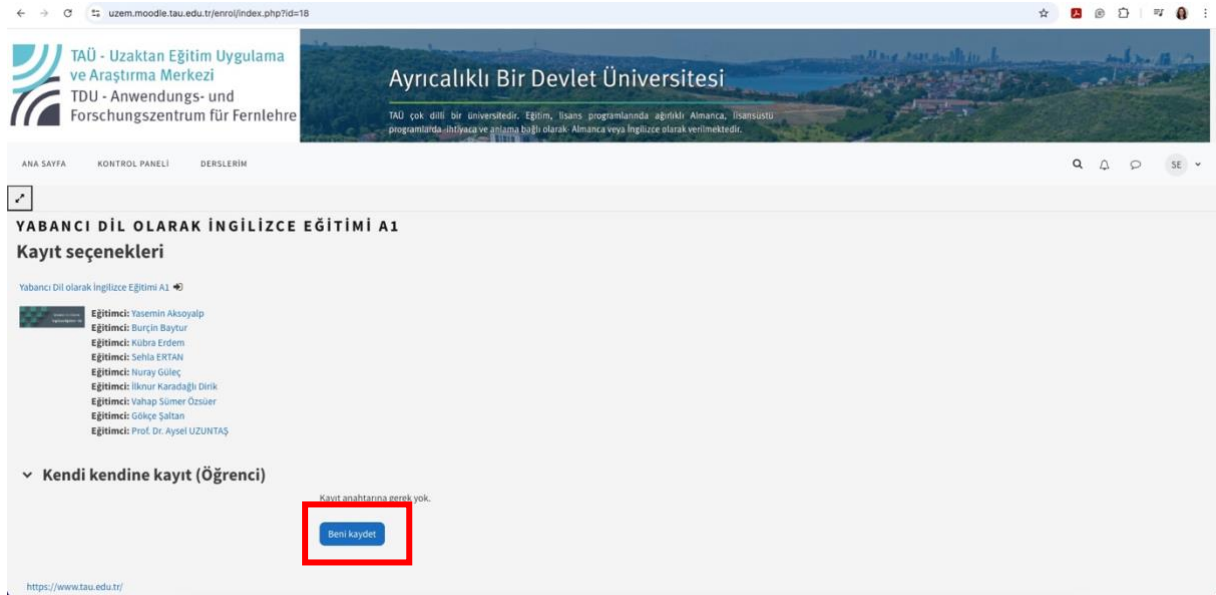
uzem.moodle.tau.edu.tr/enrol/index.php?id=18

TAÜ - Uzaktan Eğitim Uygulama ve Araştırma Merkezi
TDU - Anwendungs- und Forschungszentrum für Fernlehre

Ayrıcalıklı Bir Devlet Üniversitesi

TAÜ çok dilli bir üniversitedir. Eğitim, lisans programlarında ağırlıklı Almanca, lisansüstü programlarda ihtiyaca ve anlama bağlı olarak Almanca veya İngilizce olarak verilmektedir.

ANA SAYFA KONTROL PANELİ DERSLERİM

SE

YABANCI DİL OLARAK İNGİLİZCE EĞİTİMİ A1
Kayıt seçenekleri

Yabancı Dil olarak İngilizce Eğitimi A1

Eğitimci: Yasemin Aksoyalp
Eğitimci: Burçin Baytur
Eğitimci: Kübra Erdem
Eğitimci: Sehla ERTAN
Eğitimci: Nuray Güleç
Eğitimci: İlknur Karadağlı Dirik
Eğitimci: Vahap Sümer Özsüer
Eğitimci: Gökçe Şaltan
Eğitimci: Prof. Dr. Aysel UZUNTAŞ

Kendi kendine kayıt (Öğrenci)

Kayıt anahtarına gerek yok.

Beni kaydet

https://www.tau.edu.tr/